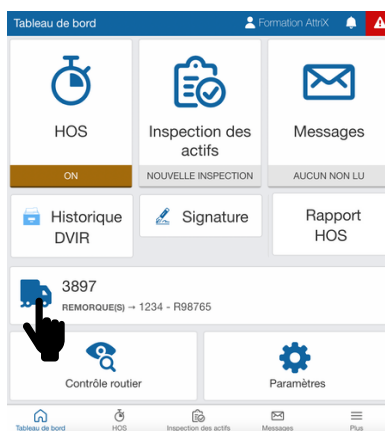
Tableau de bord
Formation AttriX

HOS
ON

Inspection des actifs
NOUVELLE INSPECTION

Messages
AUCUN NON LU

Historique DVIR

Signature

Rapport HOS

3897
REMORQUE(S) → 1234 - R98765

Contrôle routier

Paramètres

Tableau de bord
HOS
Inspection des actifs
Messages
Plus